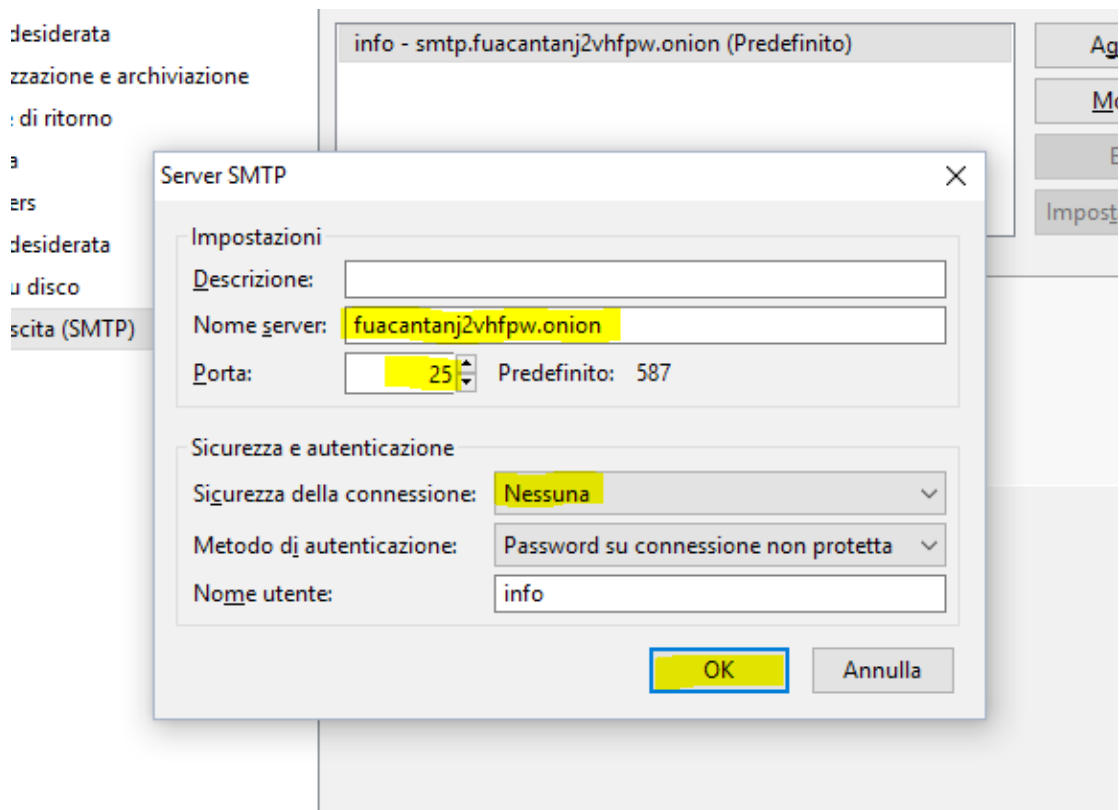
desiderata
zzazione e archiviazione
di ritorno
a
ers
desiderata
u disco
scita (SMTP)

info - smtp.fuacantanj2vhfpw.onion (Predefinito)

Ag
Mo
E
Impost

Server SMTP

Impostazioni
Descrizione:
Nome server: fuacantanj2vhfpw.onion
Porta: 25 Predefinito: 587

Sicurezza e autenticazione
Sicurezza della connessione: Nessuna
Metodo di autenticazione: Password su connessione non protetta
Nome utente: info

OK
Annulla